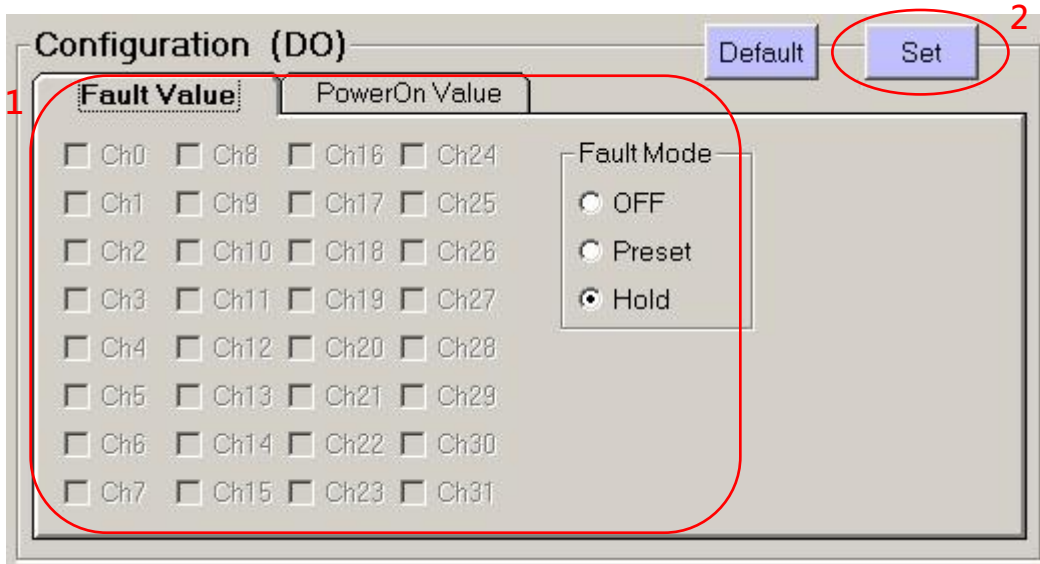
Configuration (DO)

Default

Set

2

1

Fault Value

PowerOn Value

Ch0 Ch8 Ch16 Ch24
Ch1 Ch9 Ch17 Ch25
Ch2 Ch10 Ch18 Ch26
Ch3 Ch11 Ch19 Ch27
Ch4 Ch12 Ch20 Ch28
Ch5 Ch13 Ch21 Ch29
Ch6 Ch14 Ch22 Ch30
Ch7 Ch15 Ch23 Ch31

Fault Mode
OFF
Preset
Hold